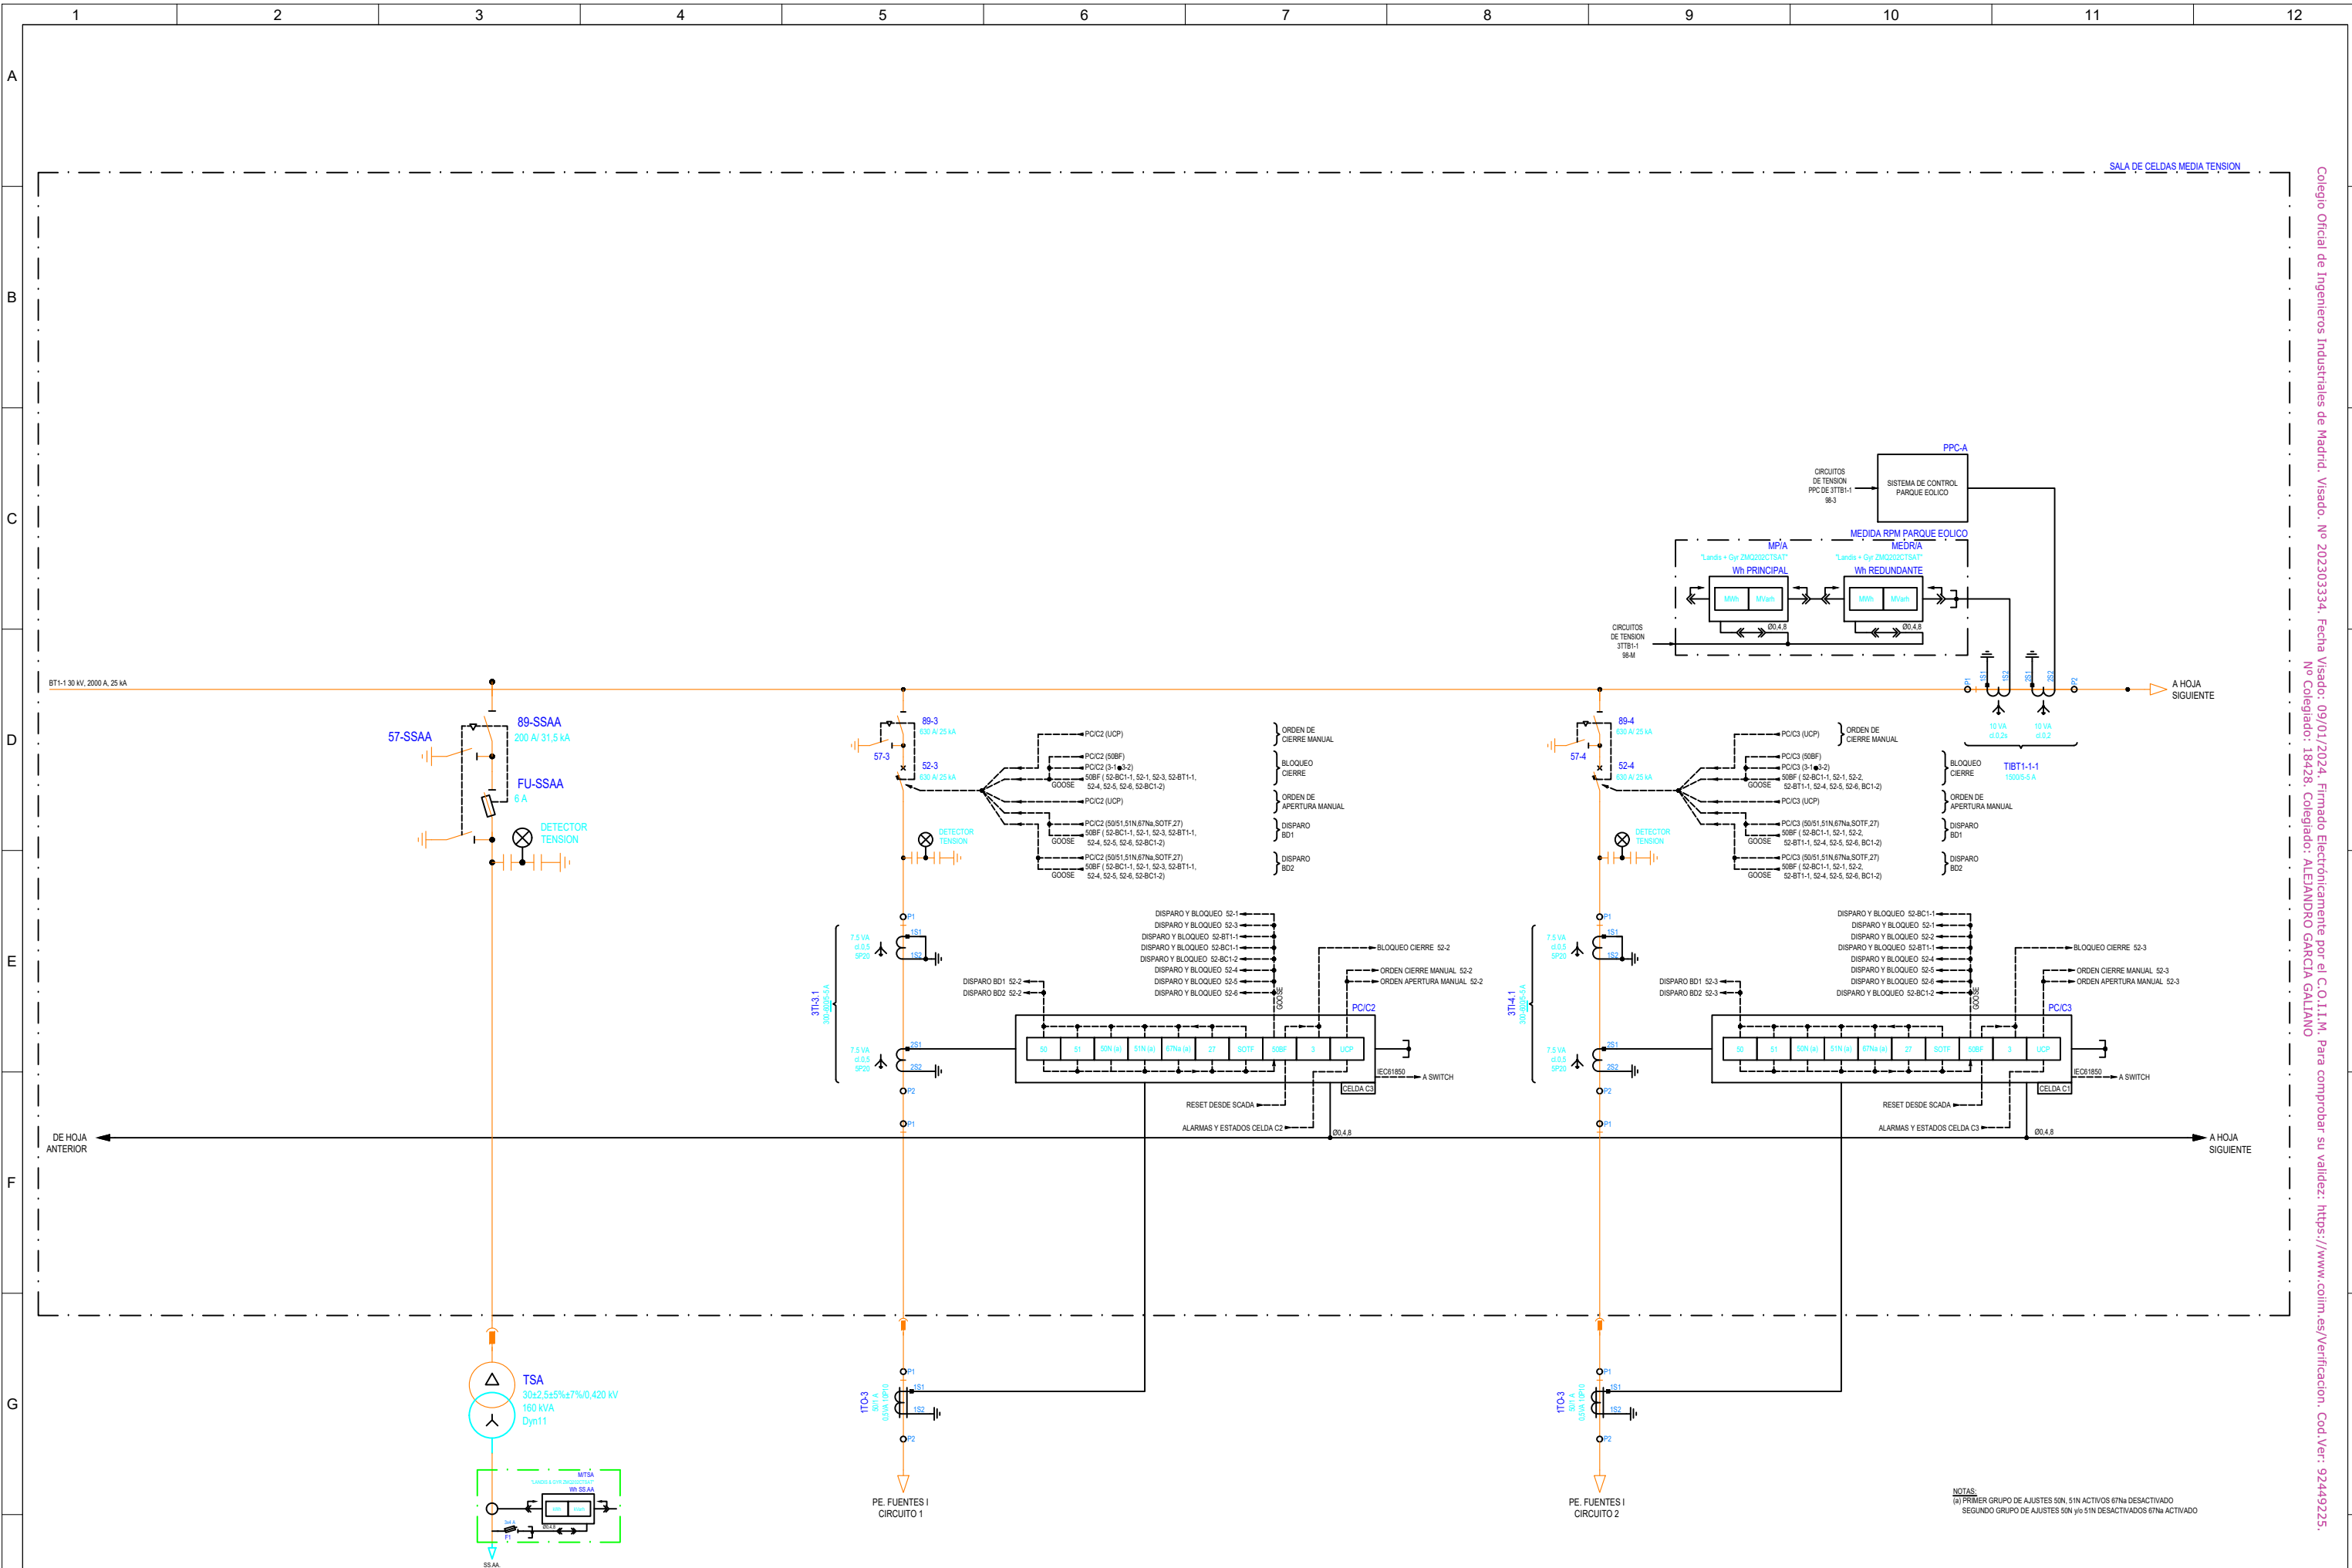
1 2 3 4 5 6 7 8 9 10 11 12

A
B
C
D
E
F
G

SALA DE CELDAS MEDIA TENSION

Colegio Oficial de Ingenieros Industriales de Madrid. Visado. Nº 202303334. Fecha Visado: 09/01/2024. Firmado Electrónicamente por el C.O.I.I.M. Para comprobar su validez: https://www.coiim.es/Verificacion. Cod.Ver: 92449225.
Nº Colegiado: 18428. Colegiado: ALEJANDRO GARCIA GALIANO

PPC-A
CIRCUITOS DE TENSION PPC DE 3TTB1-1 98-3
SISTEMA DE CONTROL PARQUE EOLICO

MEDIDA RPM PARQUE EOLICO
MP/A
MEDR/A
Wh PRINCIPAL
Wh REDUNDANTE
MWh MVarh
MWh MVarh
Ø0,4,8
Ø0,4,8
CIRCUITOS DE TENSION 3TTB1-1 98-M

BT1-1 30 kV, 2000 A, 25 kA

A HOJA SIGUIENTE

10 VA cl.0,2s
10 VA cl.0,2
TIBT1-1-1

57-SSAA
89-SSAA
200 A/ 31,5 kA
FU-SSAA
6 A
DETECTOR TENSION

89-3
630 A/ 25 kA
57-3
52-3
630 A/ 25 kA
DETECTOR TENSION

PC/C2 (UCP)
PC/C2 (50BF)
PC/C2 (3-1 3-2)
50BF ( 52-BC1-1, 52-1, 52-3, 52-BT1-1, 52-4, 52-5, 52-6, 52-BC1-2)
GOOSE
PC/C2 (UCP)
PC/C2 (50/51,51N,67Na,SOTF,27)
50BF ( 52-BC1-1, 52-1, 52-3, 52-BT1-1, 52-4, 52-5, 52-6, 52-BC1-2)
GOOSE
PC/C2 (50/51,51N,67Na,SOTF,27)
50BF ( 52-BC1-1, 52-1, 52-3, 52-BT1-1, 52-4, 52-5, 52-6, 52-BC1-2)
GOOSE

ORDEN DE CIERRE MANUAL
BLOQUEO CIERRE
ORDEN DE APERTURA MANUAL
DISPARO BD1
DISPARO BD2

DISPARO Y BLOQUEO 52-1
DISPARO Y BLOQUEO 52-3
DISPARO Y BLOQUEO 52-BT1-1
DISPARO Y BLOQUEO 52-BC1-1
DISPARO Y BLOQUEO 52-BC1-2
DISPARO Y BLOQUEO 52-4
DISPARO Y BLOQUEO 52-5
DISPARO Y BLOQUEO 52-6
DISPARO BD1 52-2
DISPARO BD2 52-2
BLOQUEO CIERRE 52-2
ORDEN CIERRE MANUAL 52-2
ORDEN APERTURA MANUAL 52-2
GOOSE
PC/C2
50 51 50N (a) 51N (a) 67Na (a) 27 SOTF 50BF 3 UCP
IEC61850
A SWITCH
CELDA C3
RESET DESDE SCADA
ALARMAS Y ESTADOS CELDA C2
Ø0,4,8

3TI-3.1
7.5 VA cl.0,5 5P20
P1 1S1 1S2 2S1 2S2 P2

89-4
630 A/ 25 kA
57-4
52-4
630 A/ 25 kA
DETECTOR TENSION

PC/C3 (UCP)
PC/C3 (50BF)
PC/C3 (3-1 3-2)
50BF ( 52-BC1-1, 52-1, 52-2, 52-BT1-1, 52-4, 52-5, 52-6, BC1-2)
GOOSE
PC/C3 (UCP)
PC/C3 (50/51,51N,67Na,SOTF,27)
50BF ( 52-BC1-1, 52-1, 52-2, 52-BT1-1, 52-4, 52-5, 52-6, 52-BC1-2)
GOOSE
PC/C3 (50/51,51N,67Na,SOTF,27)
50BF ( 52-BC1-1, 52-1, 52-2, 52-BT1-1, 52-4, 52-5, 52-6, 52-BC1-2)
GOOSE

ORDEN DE CIERRE MANUAL
BLOQUEO CIERRE
ORDEN DE APERTURA MANUAL
DISPARO BD1
DISPARO BD2

DISPARO Y BLOQUEO 52-BC1-1
DISPARO Y BLOQUEO 52-1
DISPARO Y BLOQUEO 52-2
DISPARO Y BLOQUEO 52-BT1-1
DISPARO Y BLOQUEO 52-4
DISPARO Y BLOQUEO 52-5
DISPARO Y BLOQUEO 52-6
DISPARO Y BLOQUEO 52-BC1-2
DISPARO BD1 52-3
DISPARO BD2 52-3
BLOQUEO CIERRE 52-3
ORDEN CIERRE MANUAL 52-3
ORDEN APERTURA MANUAL 52-3
GOOSE
PC/C3
50 51 50N (a) 51N (a) 67Na (a) 27 SOTF 50BF 3 UCP
IEC61850
A SWITCH
CELDA C1
RESET DESDE SCADA
ALARMAS Y ESTADOS CELDA C3
Ø0,4,8

3TI-4.1
7.5 VA cl.0,5 5P20

DE HOJA ANTERIOR
A HOJA SIGUIENTE

TSA
30±2,5±5%±7%/0,420 kV
160 kVA
Dyn11
M/TSA
Wh SS.AA
Ø0,4,8
SS.AA.

1TO-3
1TO-3
P1 1S1 1S2 P2

PE. FUENTES I CIRCUITO 1
PE. FUENTES I CIRCUITO 2

NOTAS:
(a) PRIMER GRUPO DE AJUSTES 50N, 51N ACTIVOS 67Na DESACTIVADO
SEGUNDO GRUPO DE AJUSTES 50N y/o 51N DESACTIVADOS 67Na ACTIVADO